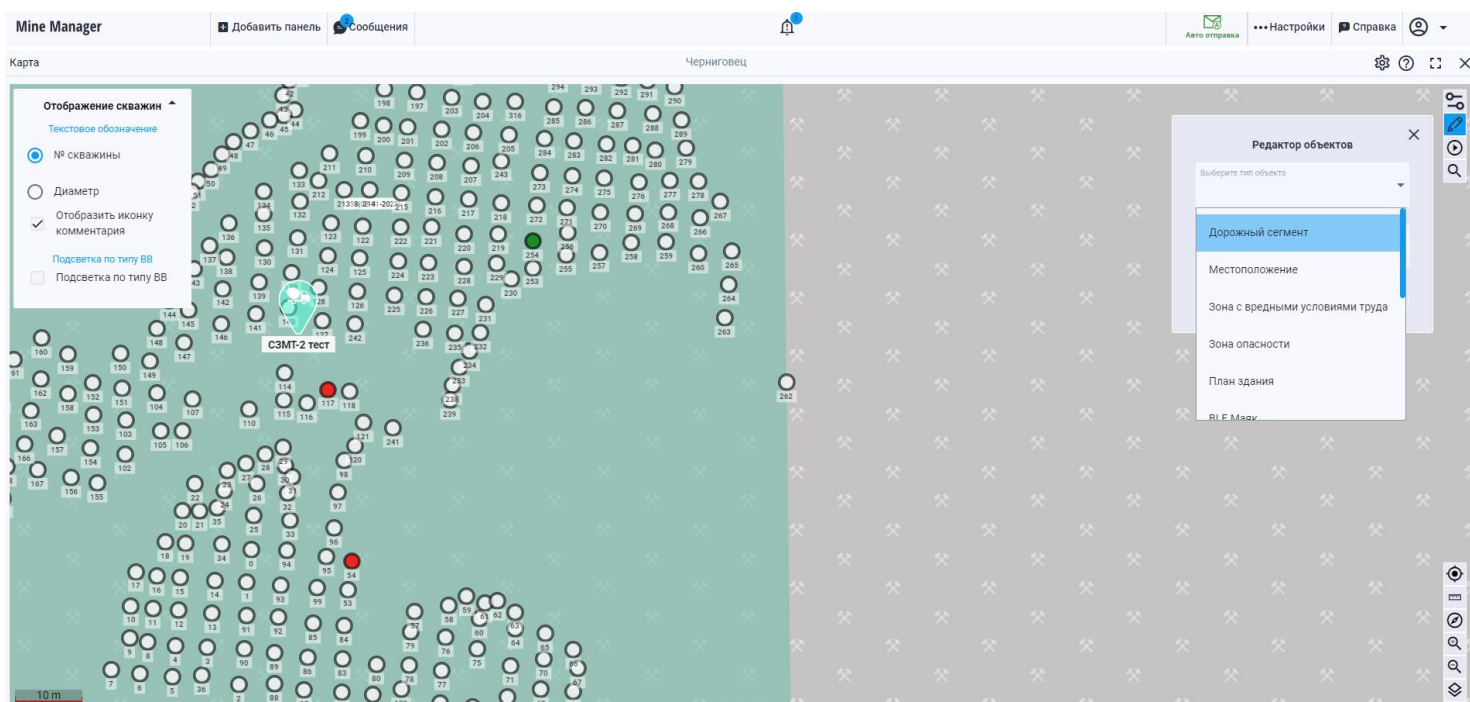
Mine Manager
Добавить панель
Сообщения
Авто отправка
••• Настройки
Справка

Карта
Черниговец

Отображение скважин
Текстовое обозначение
№ скважины
Диаметр
Отобразить иконку комментария
Подсветка по типу ВВ
Подсветка по типу ВВ

Редактор объектов
Выберите тип объекта
Дорожный сегмент
Местоположение
Зона с вредными условиями труда
Зона опасности
План здания
BLE Маяк

СЗМТ-2 тест

294 293 292 291 290
198 197 203 204 316 285 286 287 288 289
199 200 201 202 206 205 284 283 282 281 280 279
211 210 209 208 207 243 273 274 275 276 277 278
133 212 213 214 215 216 217 218 272 271 270 269 268 267 266
134 132 135 123 122 222 221 220 219 254 256 255 257 258 259 260 265
136 137 138 131 130 124 125 224 223 228 229 253 230 264 263
142 139 128 126 225 226 227 231
144 145 141 146 127 242 236 235 232 234
160 159 148 147 150 149 233 238 239 262
162 152 151 158 104 107 114 117 118 115 116
163 153 103 110 121 241
157 105 106 154 102 120 98 97
166 167 156 155 27 28 29 30 31 32 22 23 24 26
20 21 35 25 33 96
18 19 34 0 94 95 54
17 16 15 14 1 93 99 53
10 11 12 13 91 92 85 84 57 58 59 61 62 63
9 8 4 3 90 89 86 83 79 76 60 64 65 66
7 6 5 36 2 88 80 78 77 75 71 70 67
43 42 44 45 46 47 48 49 50 61
10 m